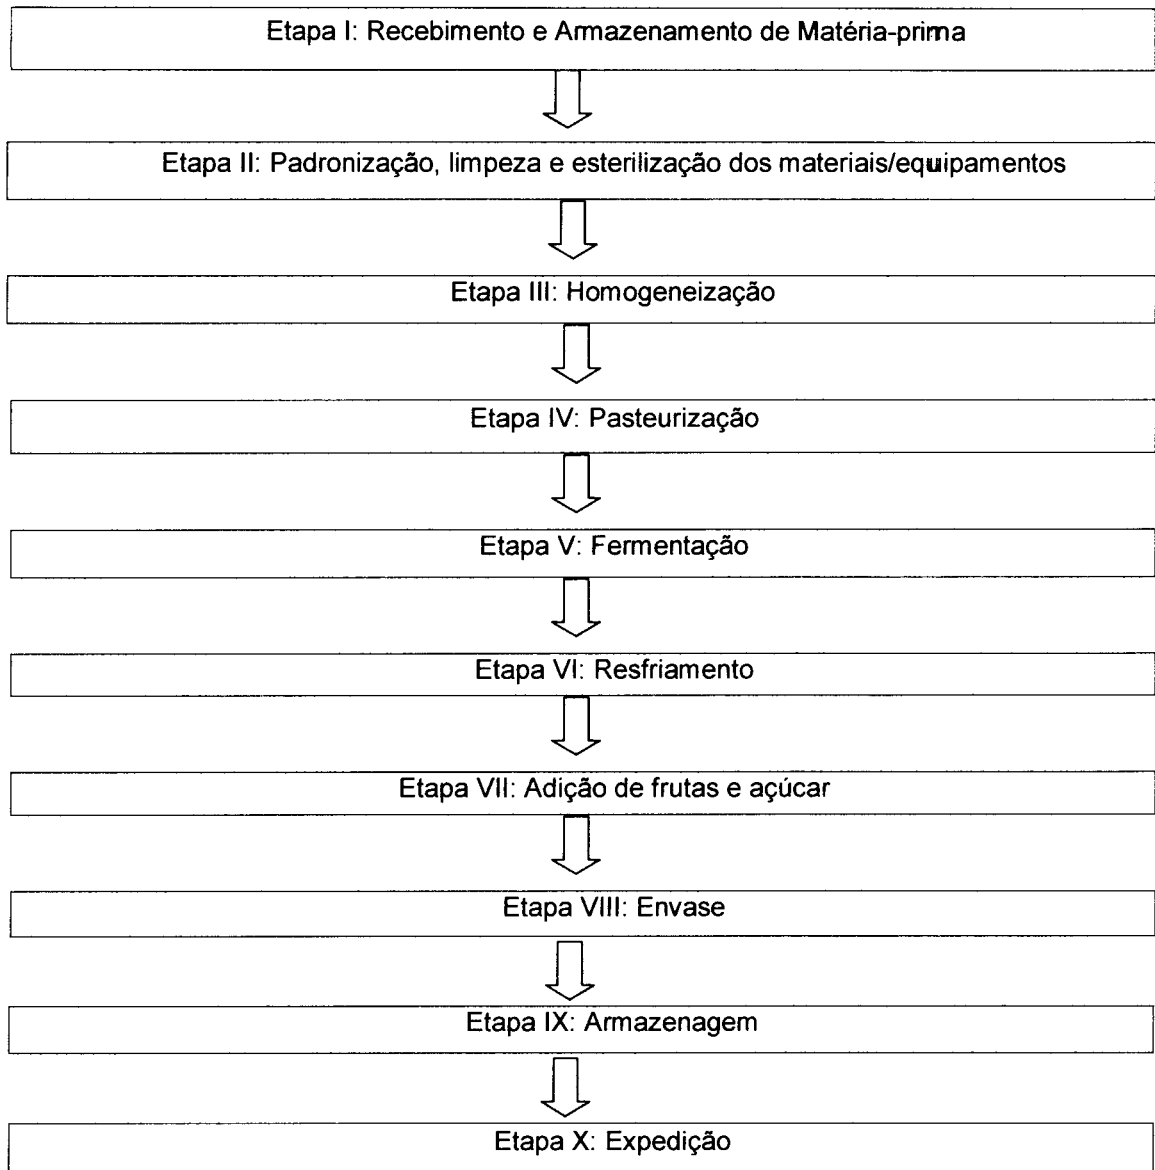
Etapa I: Recebimento e Armazenamento de Matéria-prima

Etapa II: Padronização, limpeza e esterilização dos materiais/equipamentos

Etapa III: Homogeneização

Etapa IV: Pasteurização

Etapa V: Fermentação

Etapa VI: Resfriamento

Etapa VII: Adição de frutas e açúcar

Etapa VIII: Envase

Etapa IX: Armazenagem

Etapa X: Expedição